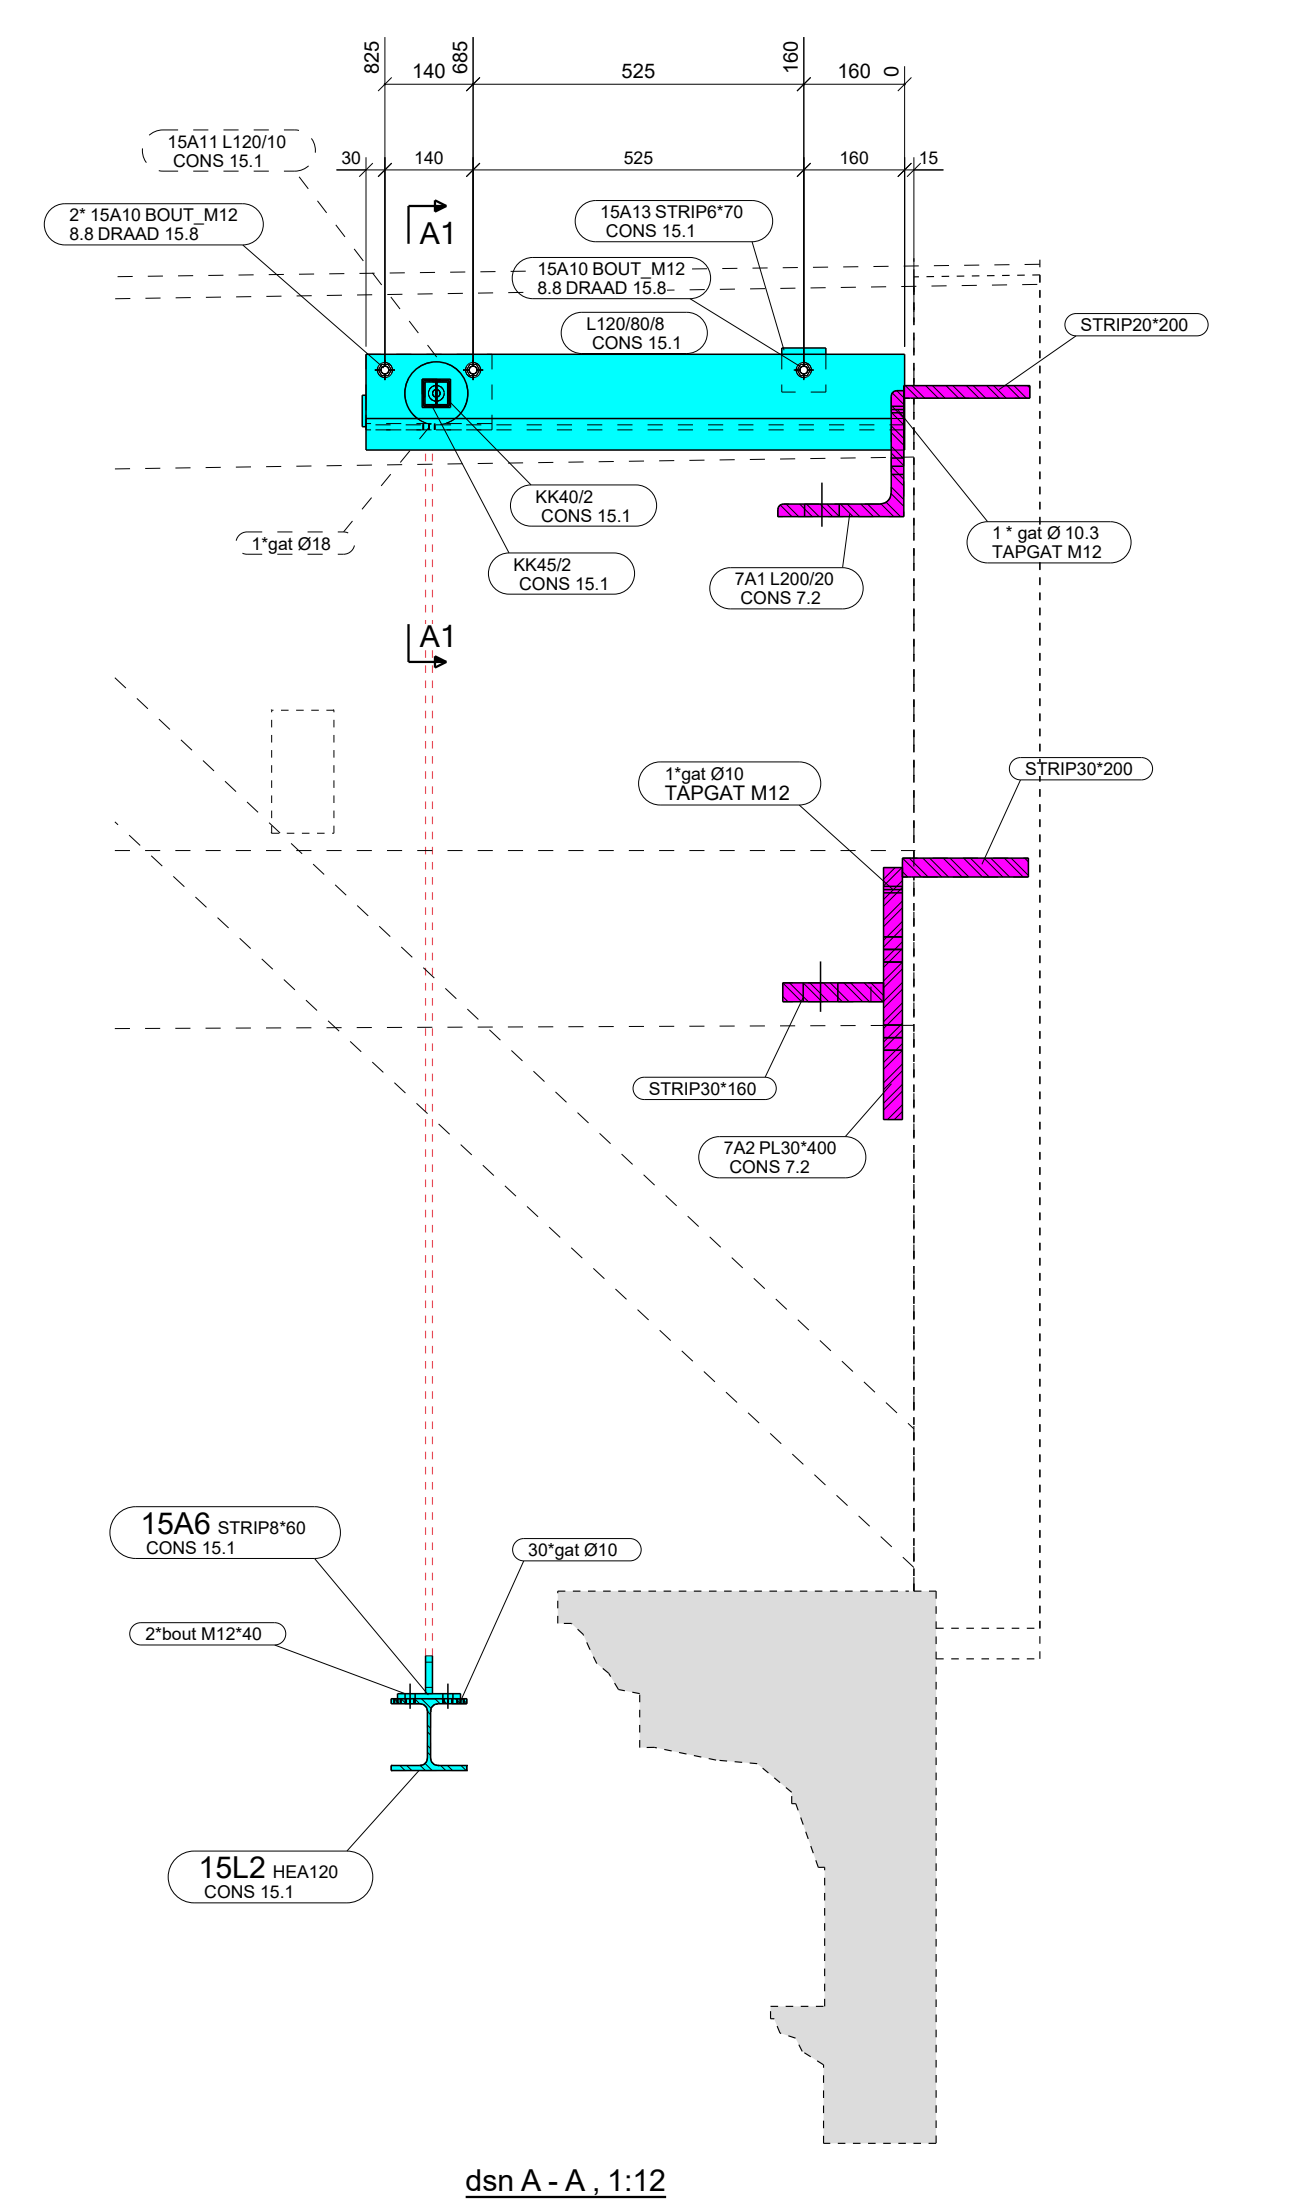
825 140 685 525 160 160 0

15A11 L120/10
CONS 15.1

30 140 525 160 15

2* 15A10 BOUT_M12
8.8 DRAAD 15.8

A1

15A13 STRIP6*70
CONS 15.1

15A10 BOUT_M12
8.8 DRAAD 15.8

L120/80/8
CONS 15.1

STRIP20*200

KK40/2
CONS 15.1

1 * gat Ø 10.3
TAPGAT M12

1*gat Ø18

KK45/2
CONS 15.1

7A1 L200/20
CONS 7.2

A1

1*gat Ø10
TAPGAT M12

STRIP30*200

STRIP30*160

7A2 PL30*400
CONS 7.2

15A6 STRIP8*60
CONS 15.1

30*gat Ø10

2*bout M12*40

15L2 HEA120
CONS 15.1

dsn A - A , 1:12